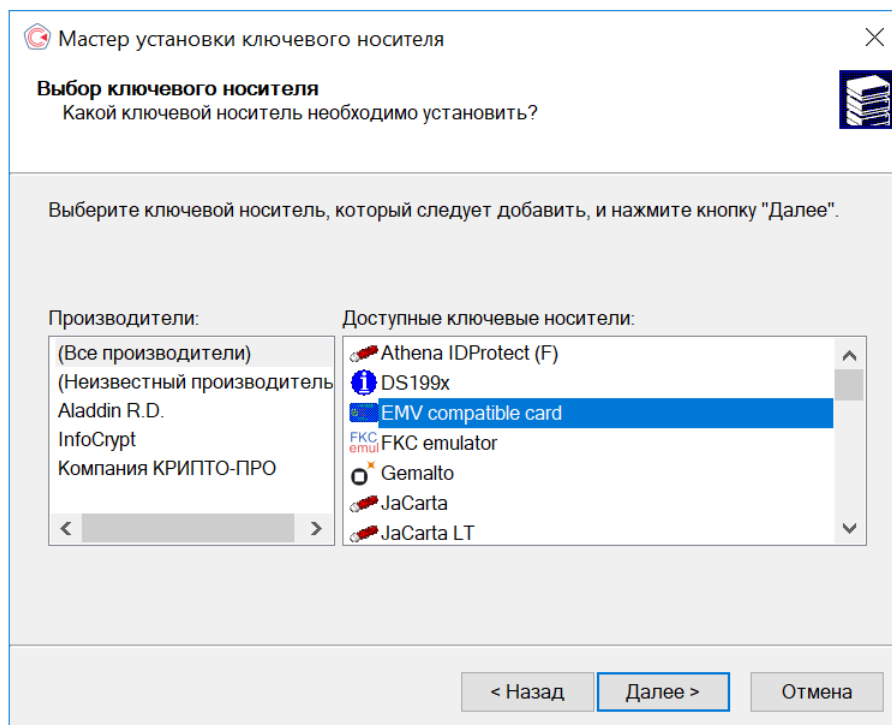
Мастер установки ключевого носителя

Выбор ключевого носителя
Какой ключевой носитель необходимо установить?

Выберите ключевой носитель, который следует добавить, и нажмите кнопку "Далее".

Производители:
(Все производители)
(Неизвестный производитель
Aladdin R.D.
InfoCrypt
Компания КРИПТО-ПРО

Доступные ключевые носители:
Athena IDProtect (F)
DS199x
EMV compatible card
FKC emul FKC emulator
Gemalto
JaCarta
JaCarta LT

< Назад
Далее >
Отмена